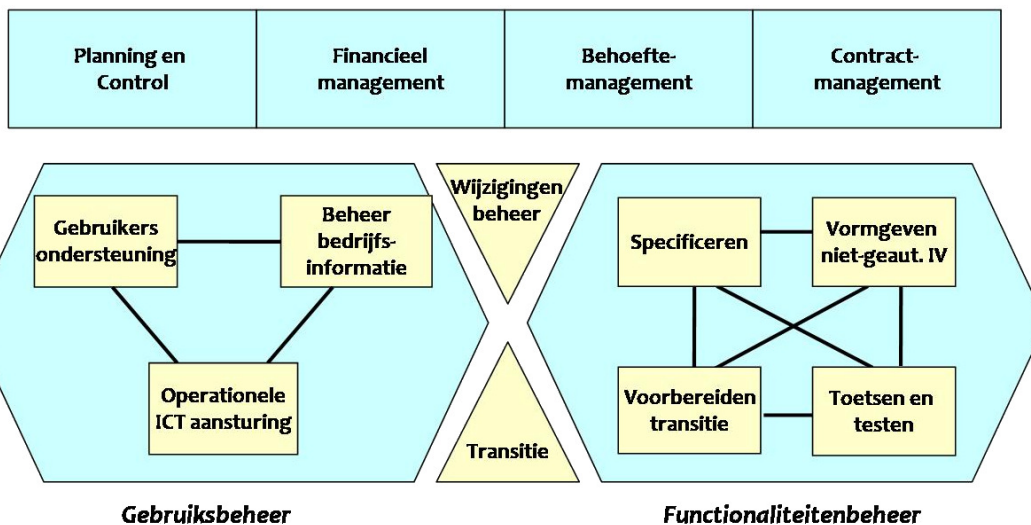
Planning en Control

Financieel management

Behoefte-management

Contract-management

Gebruikers ondersteuning

Beheer bedrijfs-informatie

Operationele ICT aansturing

Wijzigingen beheer

Transitie

Specificeren

Vormgeven niet-geaut. IV

Voorbereiden transitie

Toetsen en testen

Gebruiksbeheer

Functionaliteitenbeheer